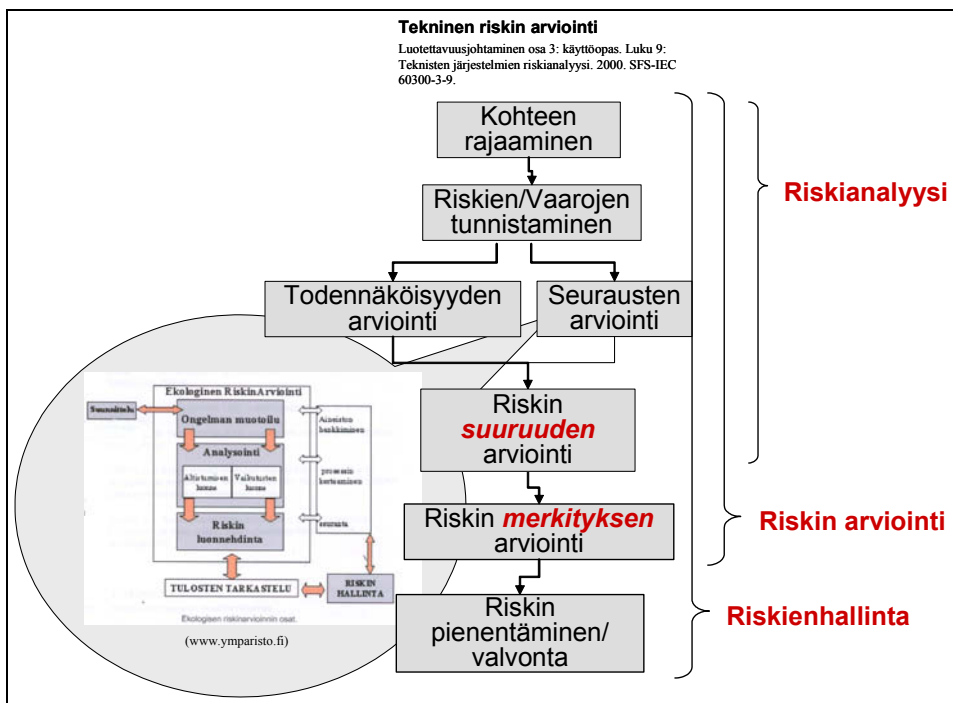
Tekninen riskin arviointi

Luotettavuusjohtaminen osa 3: käyttöopas. Luku 9: Teknisten järjestelmien riskianalyysi. 2000. SFS-IEC 60300-3-9.

Kohteen rajaaminen

Riskien/Vaarojen tunnistaminen

Todennäköisyyden arviointi

Seurausten arviointi

Riskin *suuruuden* arviointi

Riskin *merkityksen* arviointi

Riskin pienentäminen/ valvonta

Riskianalyysi

Riskin arviointi

Riskienhallinta

Ekologinen RiskinArviointi

Suunnittelu

Ongelman muotoilu

Analysointi

Altistumisen luonne

Vaikutusten luonne

Riskin luonnehdinta

Aineiston hankkiminen

prosessin korteaminen

seuranta

TULOSTEN TARKASTELU

RISKIN HALLINTA

Ekologisen riskinarvioinnin osat.

(www.ymparisto.fi)